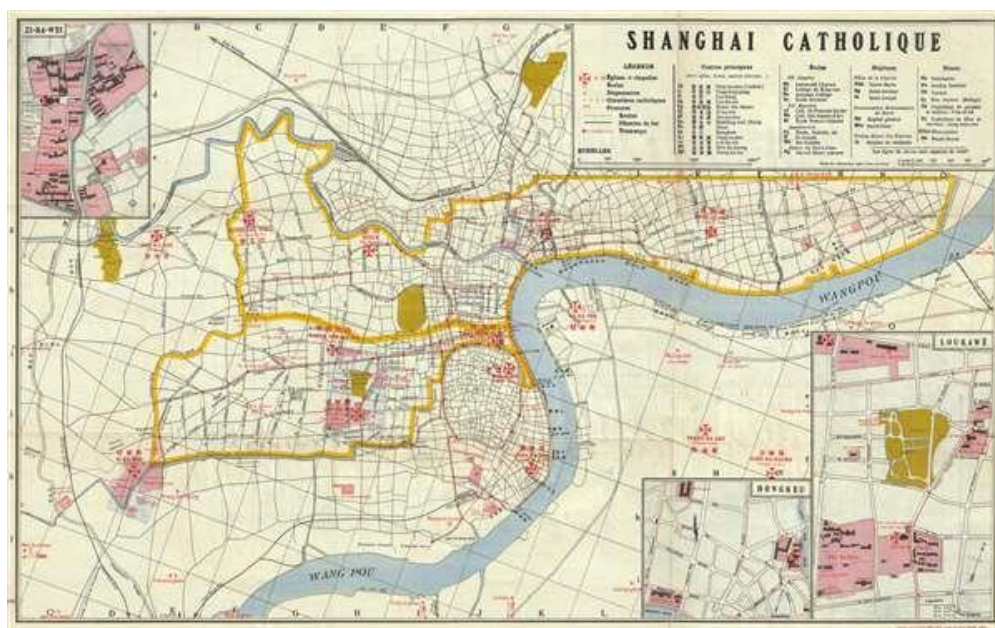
SHANGHAI CATHOLIQUE

ZI-KA-WEI

LÉGENDE

Églises et chapelles

Écoles

Dispensaires

Cimetières catholiques

Frontière

Routes

Chemins de fer

Tramways

ÉCHELLES

Centres principaux

Écoles

Hôpitaux

Divers

WANGPOU

WANG POU

LOUKAWÉ

HONGKEU

B C D E F G

A B C D E F G H I J K L

a b c d e f g h